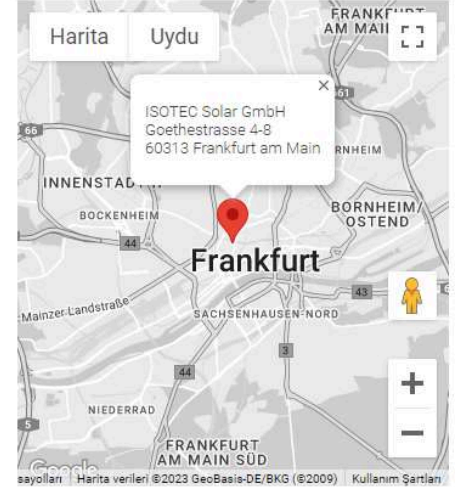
Harita
Uydu
FRANKFURT AM MAIN

ISOTEC Solar GmbH
Goethestrasse 4-8
60313 Frankfurt am Main

66
661
INNENSTADT
RNHEIM
BOCKENHEIM
BORNHEIM/ OSTEND
44
Frankfurt
43
Mainzer Landstraße
SACHSENHAUSEN-NORD
3
44
+
NIEDERRAD
5
FRANKFURT AM MAIN SÜD
−
Google
sayolları Harita verileri ©2023 GeoBasis-DE/BKG (©2009) Kullanım Şartları